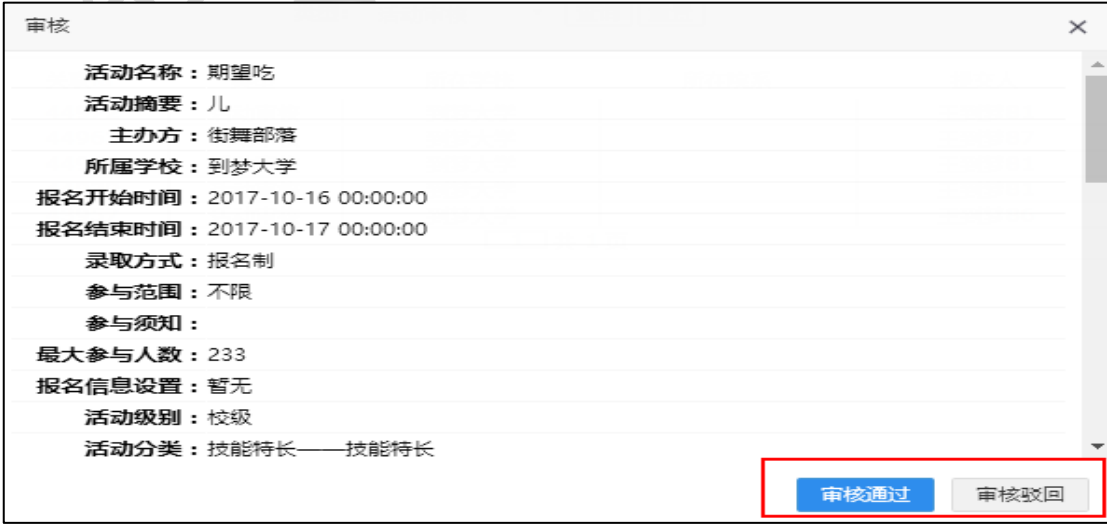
审核

×

活动名称：期望吃
活动摘要：儿
主办方：街舞部落
所属学校：到梦大学
报名开始时间：2017-10-16 00:00:00
报名结束时间：2017-10-17 00:00:00
录取方式：报名制
参与范围：不限
参与须知：
最大参与人数：233
报名信息设置：暂无
活动级别：校级
活动分类：技能特长——技能特长

审核通过 审核驳回